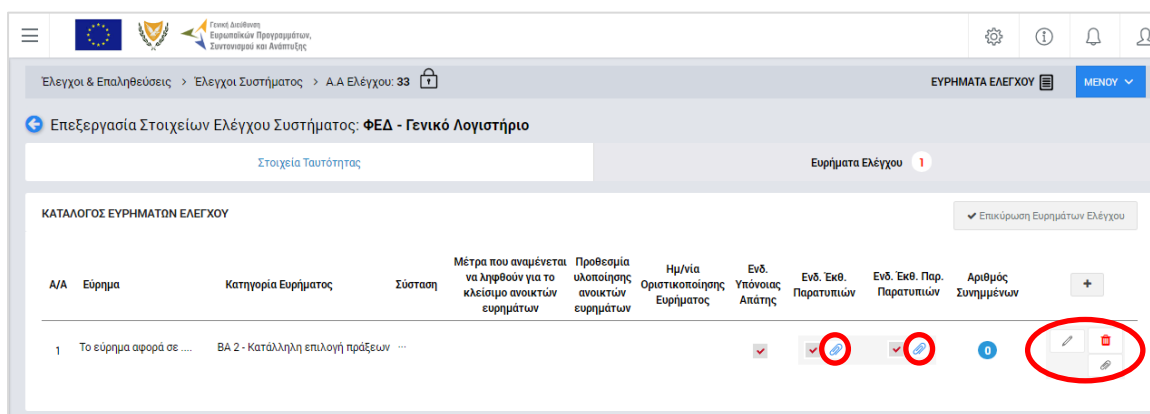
Γενική Διεύθυνση Ευρωπαϊκών Προγραμμάτων, Συντονισμού και Ανάπτυξης

Έλεγχοι & Επαληθεύσεις > Έλεγχοι Συστήματος > Α.Α Ελέγχου: 33

ΕΥΡΗΜΑΤΑ ΕΛΕΓΧΟΥ

ΜΕΝΟΥ

Επεξεργασία Στοιχείων Ελέγχου Συστήματος: ΦΕΔ - Γενικό Λογιστήριο

Στοιχεία Ταυτότητας

Ευρήματα Ελέγχου 1

ΚΑΤΑΛΟΓΟΣ ΕΥΡΗΜΑΤΩΝ ΕΛΕΓΧΟΥ

✔ Επικύρωση Ευρημάτων Ελέγχου

| Α/Α | Εύρημα | Κατηγορία Ευρήματος | Σύσταση | Μέτρα που αναμένεται να ληφθούν για το κλείσιμο ανοικτών ευρημάτων | Προθεσμία υλοποίησης ανοικτών ευρημάτων | Ημ/νία Οριστικοποίησης Ευρήματος | Ενδ. Υπόνοιας Απάτης | Ενδ. Έκθ. Παρατυπιών | Ενδ. Έκθ. Παρ. Παρατυπιών | Αριθμός Συνημμένων | + |
|---|---|---|---|---|---|---|---|---|---|---|---|
| 1 | Το εύρημα αφορά σε .... | ΒΑ 2 - Κατάλληλη επιλογή πράξεων ··· | | | | | | | | 0 | |